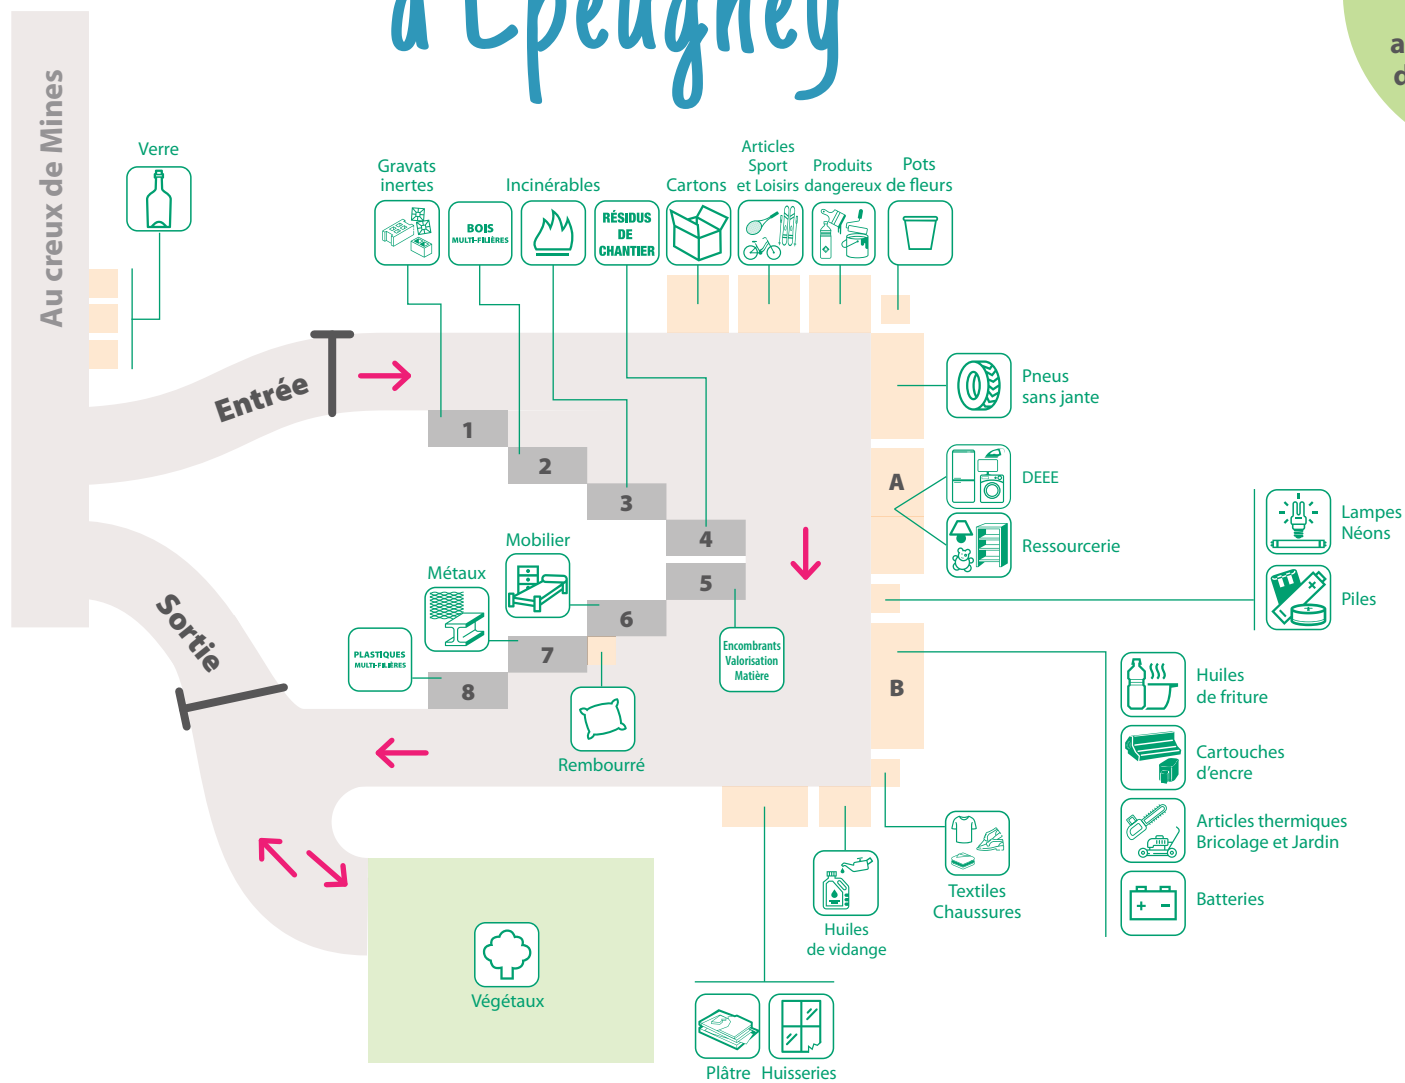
d'Épeugney

Au creux de Mines

Verre

Gravats inertes

BOIS MULTI-FILIÈRES

Incinérables

RÉSIDUS DE CHANTIER

Cartons

Articles Sport et Loisirs

Produits dangereux

Pots de fleurs

Entrée

Pneus sans jante

A

DEEE

Ressourcerie

Lampes Néons

Piles

1

2

3

4

5

6

7

8

Mobilier

Métaux

PLASTIQUES MULTI-FILIÈRES

Sortie

Encombrants Valorisation Matière

Rembourré

B

Huiles de friture

Cartouches d'encre

Articles thermiques Bricolage et Jardin

Batteries

Textiles Chaussures

Huiles de vidange

Végétaux

Plâtre

Huisseries